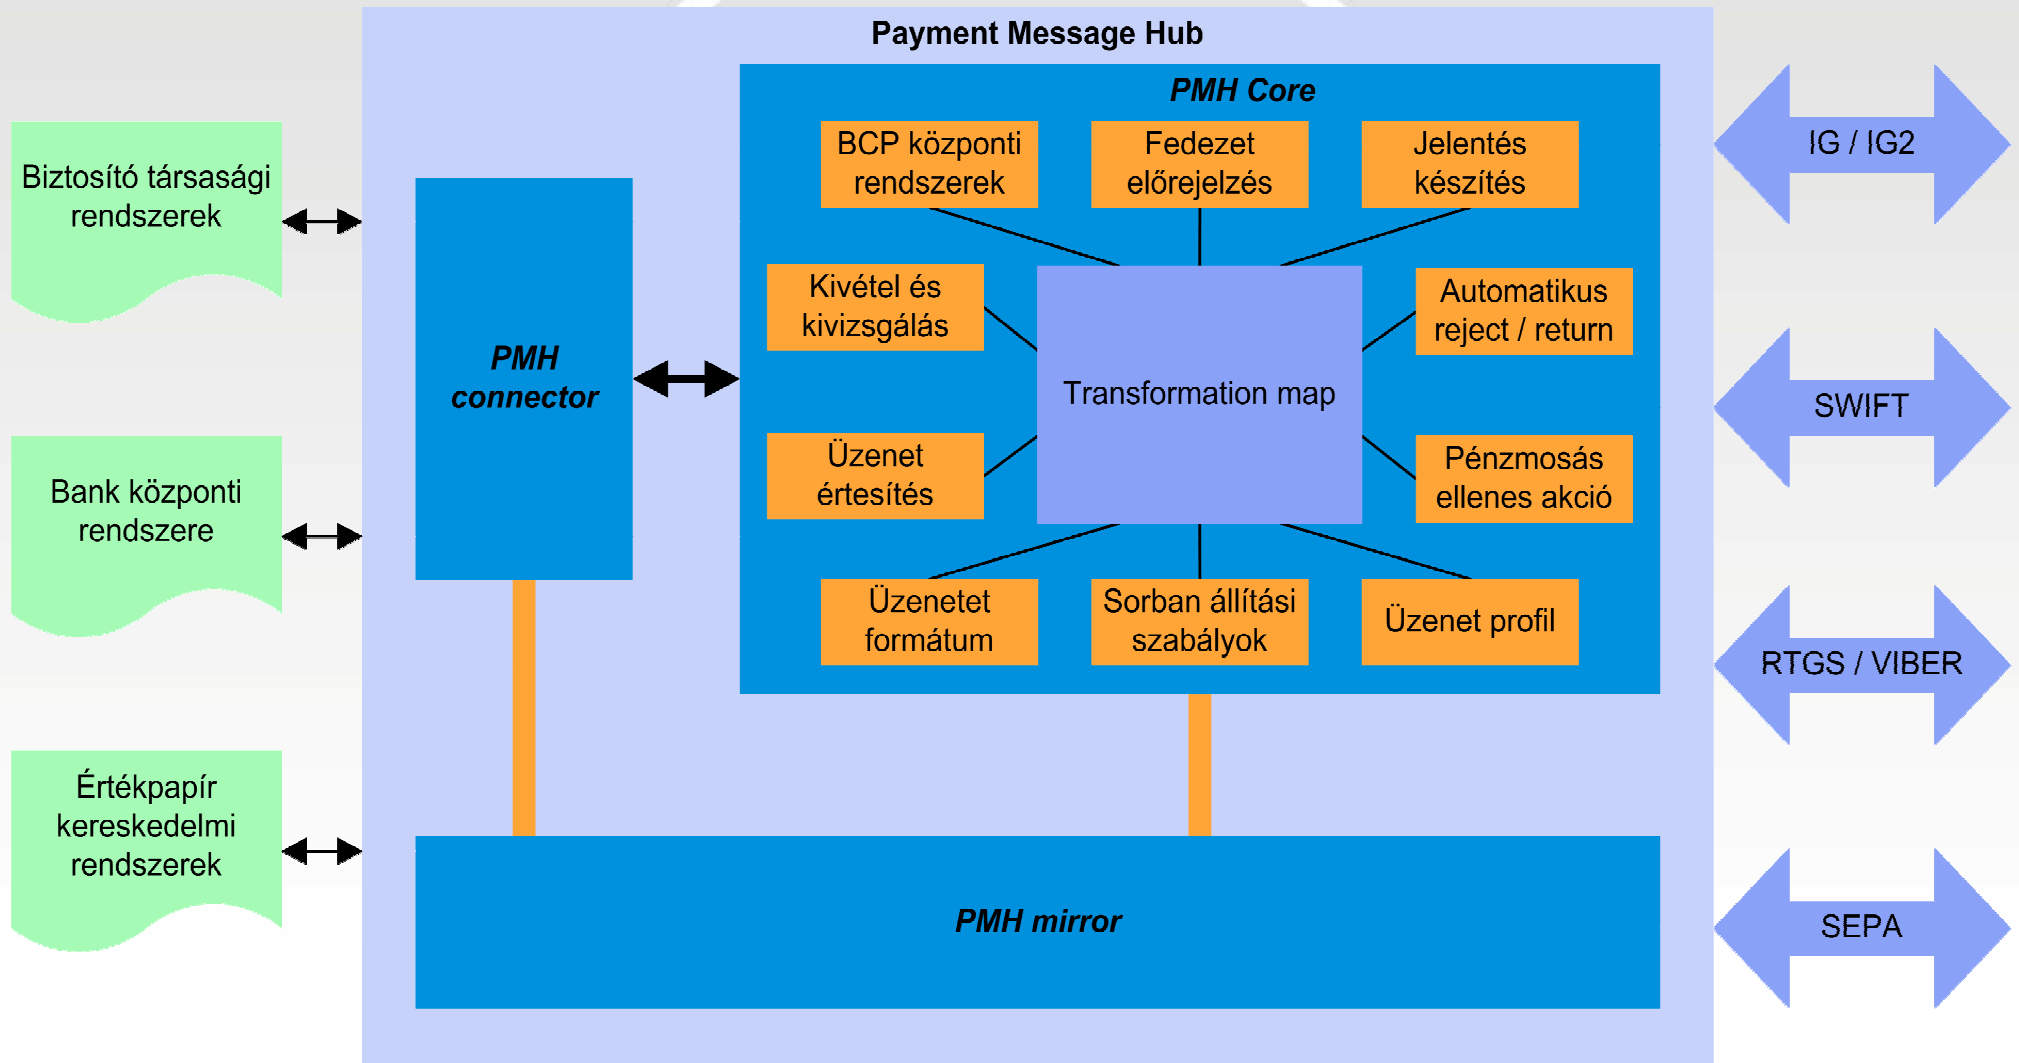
Payment Message Hub

Biztosító társasági rendszerek

Bank központi rendszere

Értékpapír kereskedelmi rendszerek

PMH connector

PMH Core

BCP központi rendszerek

Fedezet előrejelzés

Jelentés készítés

Kivétel és kivizsgálás

Transformation map

Automatikus reject / return

Üzenet értesítés

Pénzmosás ellenes akció

Üzenetet formátum

Sorban állítási szabályok

Üzenet profil

PMH mirror

IG / IG2

SWIFT

RTGS / VIBER

SEPA